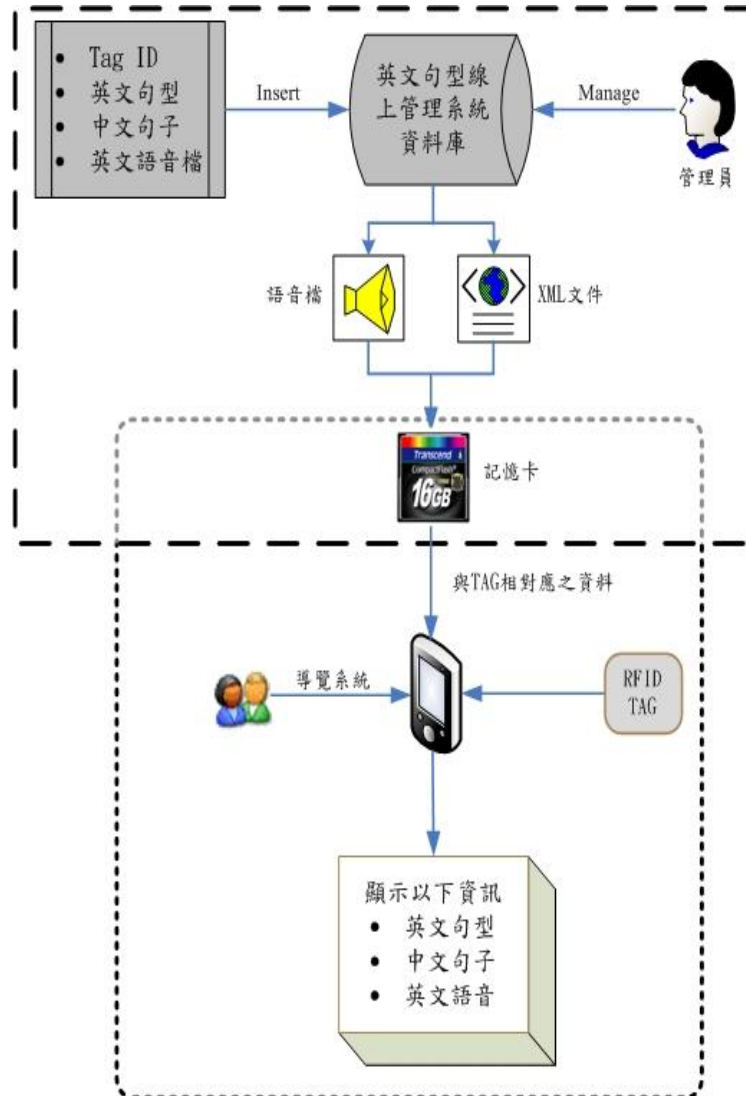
- Tag ID
- 英文句型
- 中文句子
- 英文語音檔

Insert

英文句型線上管理系統資料庫

Manage

管理員

語音檔

XML文件

Transcend
CompactFlash
16GB

記憶卡

與TAG相對應之資料

導覽系統

RFID TAG

顯示以下資訊
- 英文句型
- 中文句子
- 英文語音